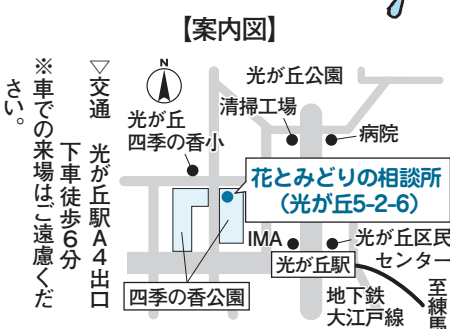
【案内図】

▽交通　光が丘駅A4出口
下車徒歩6分
※車での来場はご遠慮ください。

N

光が丘公園
清掃工場
光が丘
四季の香小
病院
花とみどりの相談所
(光が丘5-2-6)
IMA
光が丘区民センター
光が丘駅
四季の香公園
地下鉄
大江戸線
至練馬